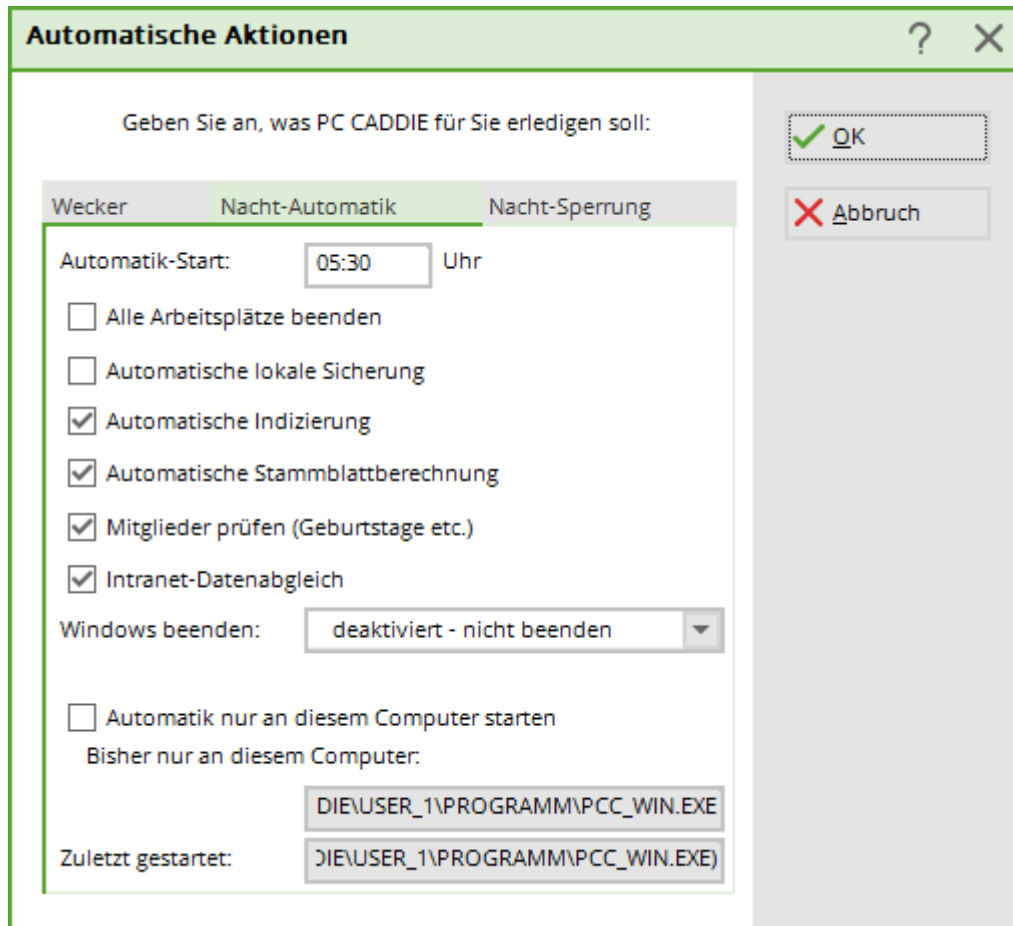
Automatische Aktionen

?

Geben Sie an, was PC CADDIE für Sie erledigen soll:

OK

Abbruch

Wecker

Nacht-Automatik

Nacht-Sperrung

Automatik-Start: 05:30 Uhr

Alle Arbeitsplätze beenden

Automatische lokale Sicherung

Automatische Indizierung

Automatische Stammblattberechnung

Mitglieder prüfen (Geburtstage etc.)

Intranet-Datenabgleich

Windows beenden: deaktiviert - nicht beenden

Automatik nur an diesem Computer starten

Bisher nur an diesem Computer:

DIE\USER_1\PROGRAMM\PCC_WIN.EXE

Zuletzt gestartet: DIE\USER_1\PROGRAMM\PCC_WIN.EXE)